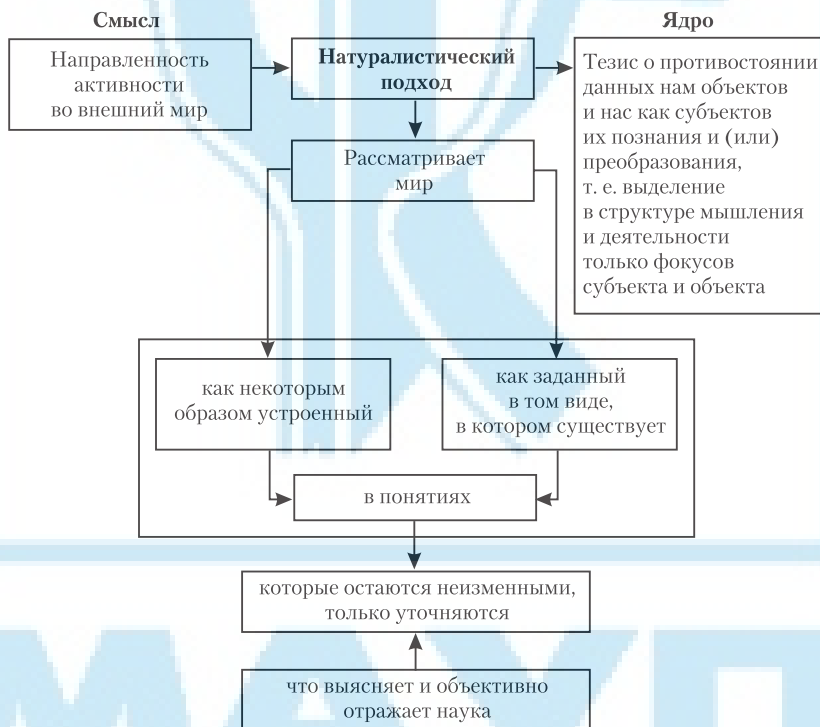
Смысл

Ядро

Направленность активности во внешний мир

Натуралистический подход

Тезис о противостоянии данных нам объектов и нас как субъектов их познания и (или) преобразования, т. е. выделение в структуре мышления и деятельности только фокусов субъекта и объекта

Рассматривает мир

как некоторым образом устроенный

как заданный в том виде, в котором существует

в понятиях

которые остаются неизменными, только уточняются

что выясняет и объективно отражает наука